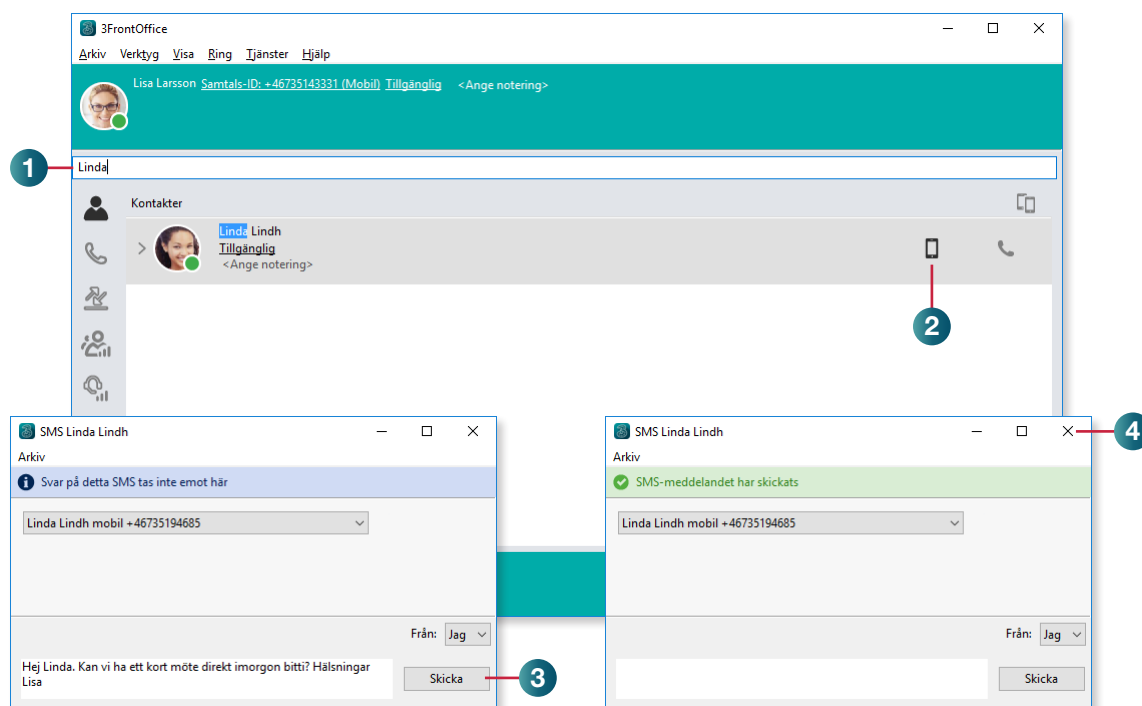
3FrontOffice

Arkiv Verktyg Visa Ring Tjänster Hjälp

Lisa Larsson Samtals-ID: +46735143331 (Mobil) Tillgänglig <Ange notering>

1

Linda

Kontakter

Linda Lindh
Tillgänglig
<Ange notering>

2

SMS Linda Lindh

Arkiv

Svar på detta SMS tas inte emot här

Linda Lindh mobil +46735194685

Från: Jag

Hej Linda. Kan vi ha ett kort möte direkt imorgon bitti? Hälsningar Lisa

Skicka

3

SMS Linda Lindh

Arkiv

SMS-meddelandet har skickats

Linda Lindh mobil +46735194685

Från: Jag

Skicka

4